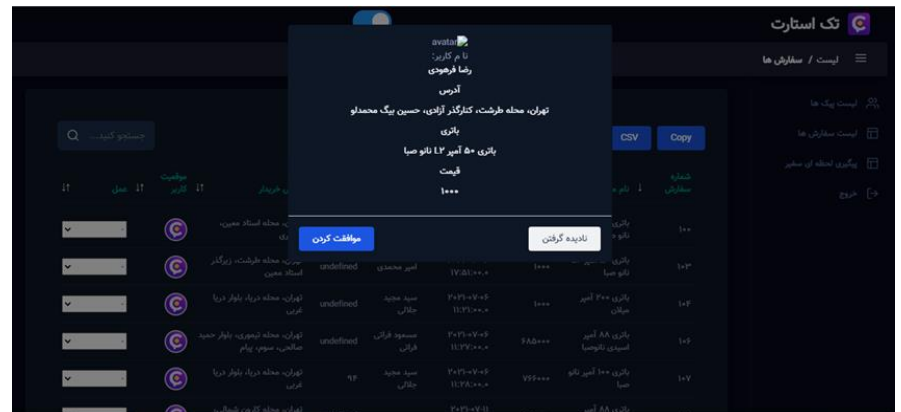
تک استارت

لیست / سفارش ها

لیست پیک ها
لیست سفارش ها
پیگیری لحظه ای سفیر
خروج

avatar
نام کاربر:
رضا فرهودی
آدرس
تهران، محله طرشت، کنارگذر آزادی، حسین بیگ محمدلو
باتری
باتری ۵۰ آمپر L2 نانو صبا
قیمت
۱۰۰۰

نادیده گرفتن
موافقت کردن

Copy
CSV
جستجو کنید...

| شماره سفارش | نام ... | | | | ... خریدار | موقعیت کاربر | عمل |
|---|---|---|---|---|---|---|---|
| ۱۰۰ | باتری ... نانو ... | | | | تهران، محله استاد معین، ... | | |
| ۱۰۳ | باتری ... آمپر نانو صبا | ۱۰۰۰ | ۱۷:۵۸:۰۰ | امیر محمدی | undefined | تهران، محله طرشت، زیرگذر استاد معین | |
| ۱۰۴ | باتری ۲۰۰ آمپر میلان | ۱۰۰۰ | ۲۰۲۱-۰۷-۰۶ ۱۱:۲۲:۰۰ | سید مجید جلالی | undefined | تهران، محله دریا، بلوار دریا غربی | |
| ۱۰۵ | باتری ۸۸ آمپر اسپندی تانوصبا | ۶۸۵۰۰۰ | ۲۰۲۱-۰۷-۰۶ ۱۱:۲۷:۰۰ | مسعود فراتی فراتی | undefined | تهران، محله تیموری، بلوار حبید صالحی، سوم، پیام | |
| ۱۰۷ | باتری ۱۰۰ آمپر نانو صبا | ۷۶۶۰۰۰ | ۲۰۲۱-۰۷-۰۶ ۱۱:۲۹:۰۰ | سید مجید جلالی | ۹۶ | تهران، محله دریا، بلوار دریا غربی | |
| | باتری ۸۸ آمپر | | ۲۰۲۱-۰۷-۱۱ | | | تهران، محله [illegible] | |